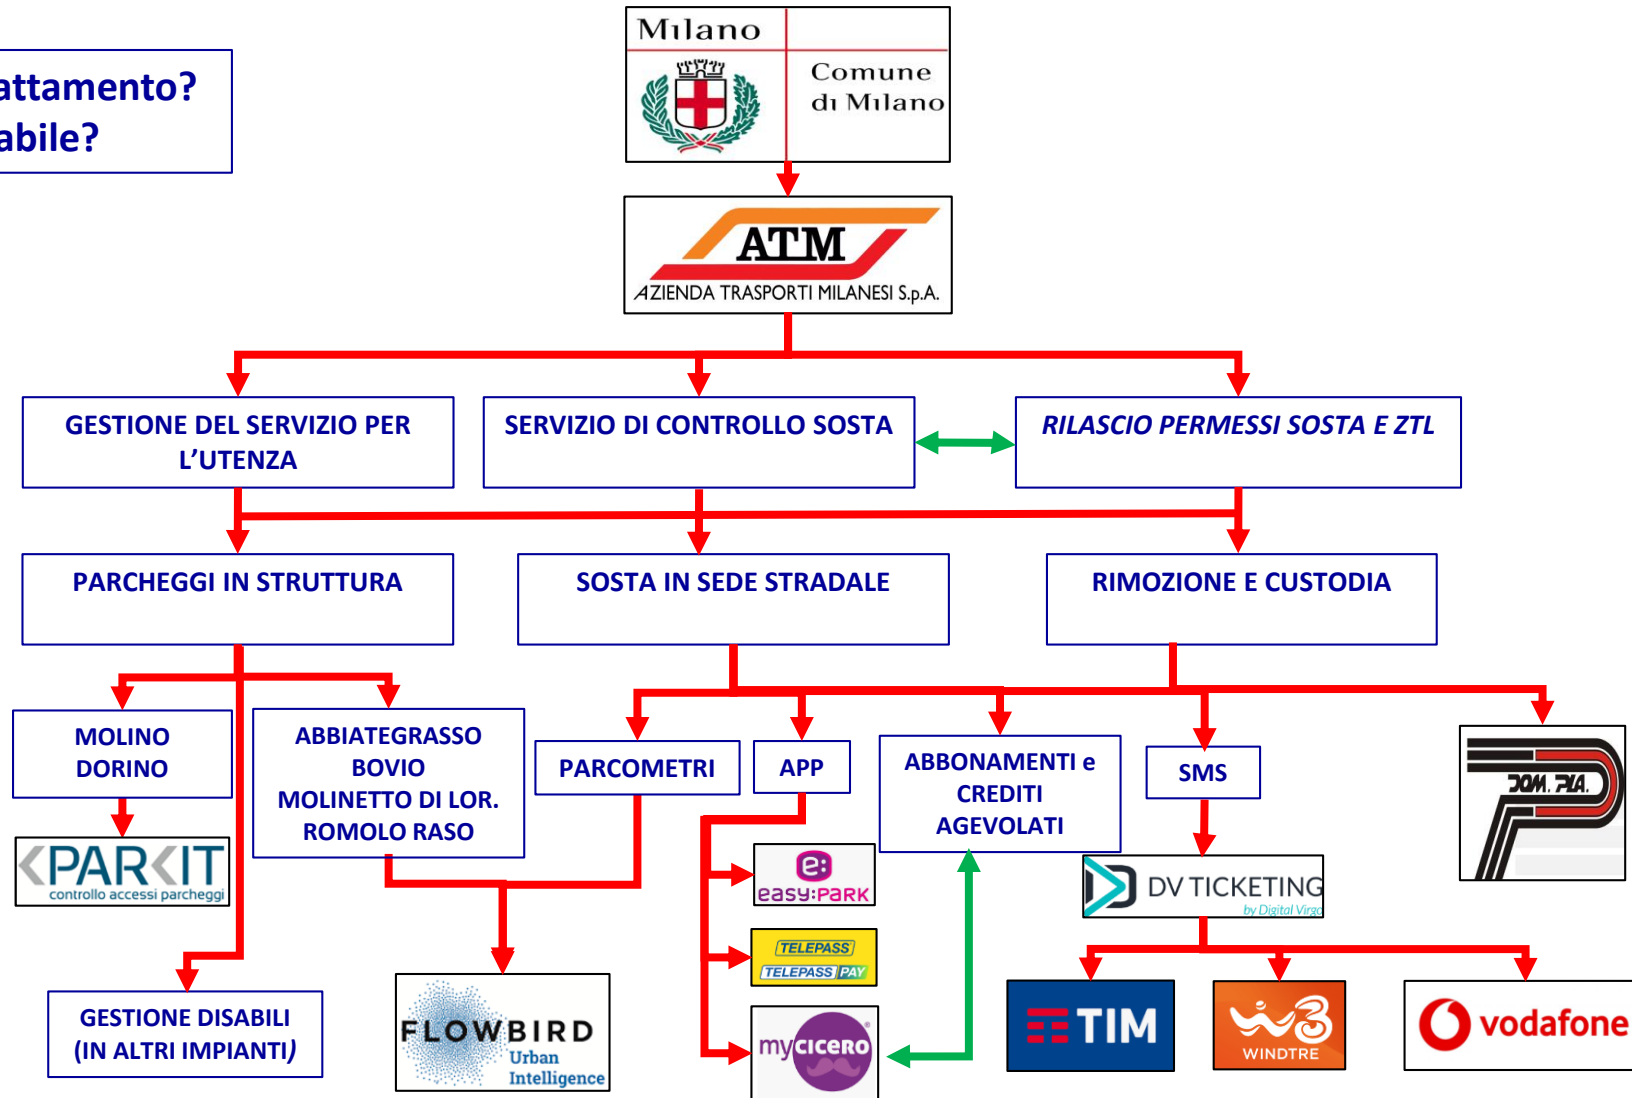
attamento?
abile?

Milano
Comune di Milano

ATM
AZIENDA TRASPORTI MILANESI S.p.A.

GESTIONE DEL SERVIZIO PER L'UTENZA

SERVIZIO DI CONTROLLO SOSTA

RILASCIO PERMESSI SOSTA E ZTL

PARCHEGGI IN STRUTTURA

SOSTA IN SEDE STRADALE

RIMOZIONE E CUSTODIA

MOLINO DORINO

ABBIATEGRASSO BOVIO MOLINETTO DI LOR. ROMOLO RASO

PARCOMETRI

APP

ABBONAMENTI e CREDITI AGEVOLATI

SMS

DOM. PIA.

PARKIT
controllo accessi parcheggi

easy:park

TELEPASS
TELEPASS PAY

DV TICKETING
by Digital Virgo

GESTIONE DISABILI (IN ALTRI IMPIANTI)

FLOWBIRD
Urban Intelligence

mycicero

TIM

WINDTRE

vodafone